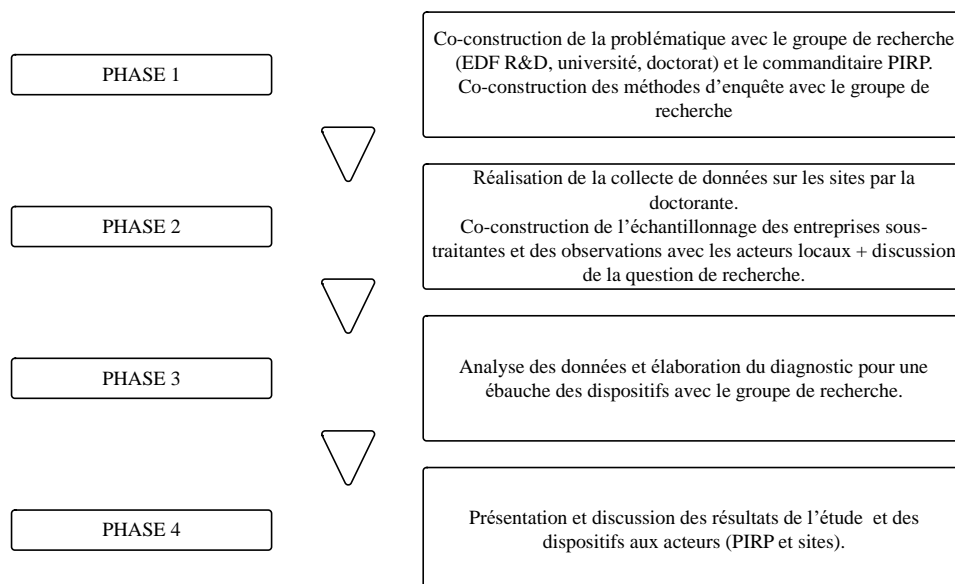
PHASE 1

Co-construction de la problématique avec le groupe de recherche (EDF R&D, université, doctorat) et le commanditaire PIRP.
Co-construction des méthodes d'enquête avec le groupe de recherche

PHASE 2

Réalisation de la collecte de données sur les sites par la doctorante.
Co-construction de l'échantillonnage des entreprises sous-traitantes et des observations avec les acteurs locaux + discussion de la question de recherche.

PHASE 3

Analyse des données et élaboration du diagnostic pour une ébauche des dispositifs avec le groupe de recherche.

PHASE 4

Présentation et discussion des résultats de l'étude et des dispositifs aux acteurs (PIRP et sites).